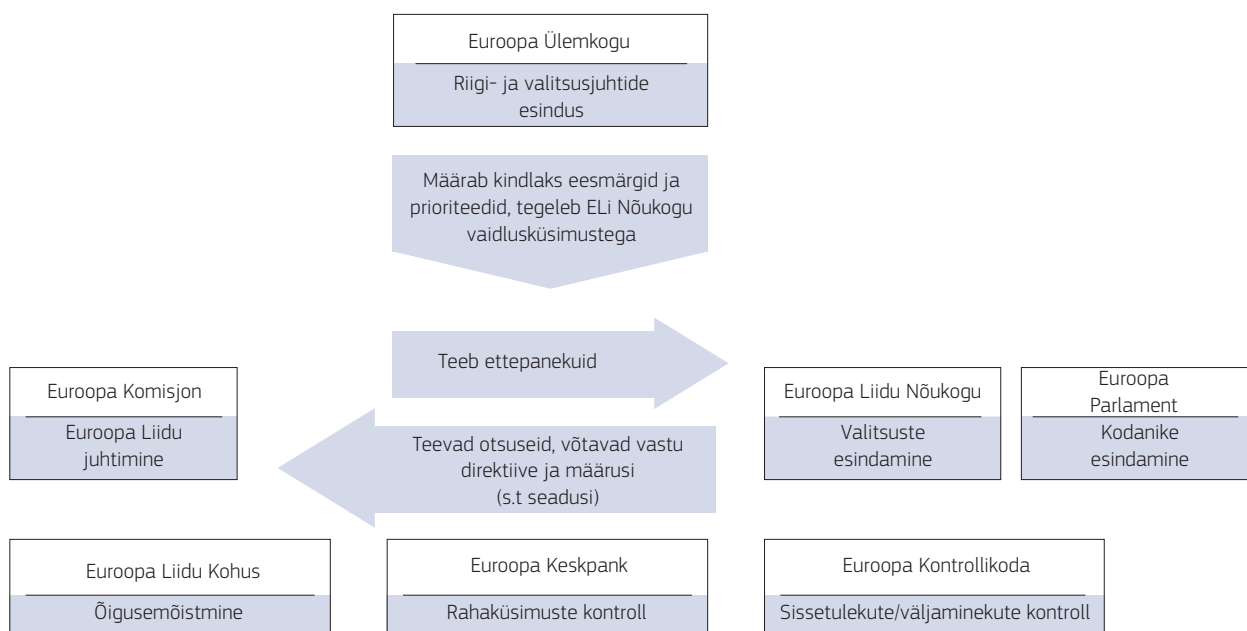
Euroopa Ülemkogu

Riigi- ja valitsusjuhtide esindus

Määrab kindlaks eesmärgid ja prioriteedid, tegeleb ELi Nõukogu vaidlusküsimustega

Teeb ettepanekuid

Euroopa Komisjon

Euroopa Liidu juhtimine

Teevad otsuseid, võtavad vastu direktiive ja määrusi (s.t seadusi)

Euroopa Liidu Nõukogu

Valitsuste esindamine

Euroopa Parlament

Kodanike esindamine

Euroopa Liidu Kohus

Õigusemõistmine

Euroopa Keskpank

Rahaküsimuste kontroll

Euroopa Kontrollikoda

Sissetulekute/väljaminekute kontroll